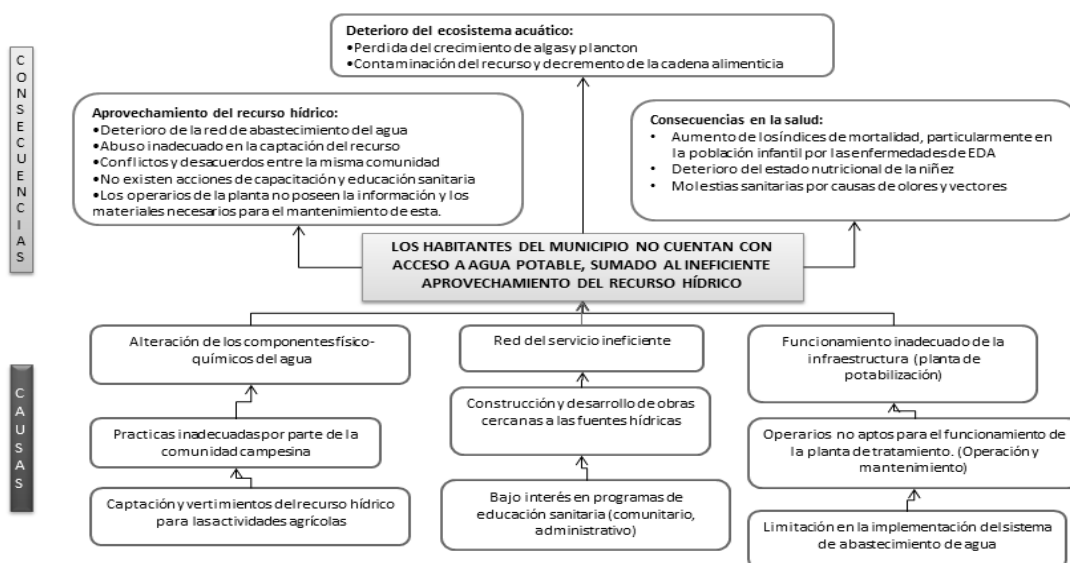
CONSECUENCIAS

Deterioro del ecosistema acuático:
•Perdida del crecimiento de algas y plancton
•Contaminación del recurso y decremento de la cadena alimenticia

Aprovechamiento del recurso hídrico:
•Deterioro de la red de abastecimiento del agua
•Abuso inadecuado en la captación del recurso
•Conflictos y desacuerdos entre la misma comunidad
•No existen acciones de capacitación y educación sanitaria
•Los operarios de la planta no poseen la información y los materiales necesarios para el mantenimiento de esta.

Consecuencias en la salud:
• Aumento de los índices de mortalidad, particularmente en la población infantil por las enfermedades de EDA
• Deterioro del estado nutricional de la niñez
• Molestias sanitarias por causas de olores y vectores

LOS HABITANTES DEL MUNICIPIO NO CUENTAN CON ACCESO A AGUA POTABLE, SUMADO AL INEFICIENTE APROVECHAMIENTO DEL RECURSO HÍDRICO

CAUSAS

Alteración de los componentes físico-químicos del agua

Practicas inadecuadas por parte de la comunidad campesina

Captación y vertimientos del recurso hídrico para las actividades agrícolas

Red del servicio ineficiente

Construcción y desarrollo de obras cercanas a las fuentes hídricas

Bajo interés en programas de educación sanitaria (comunitario, administrativo)

Funcionamiento inadecuado de la infraestructura (planta de potabilización)

Operarios no aptos para el funcionamiento de la planta de tratamiento. (Operación y mantenimiento)

Limitación en la implementación del sistema de abastecimiento de agua